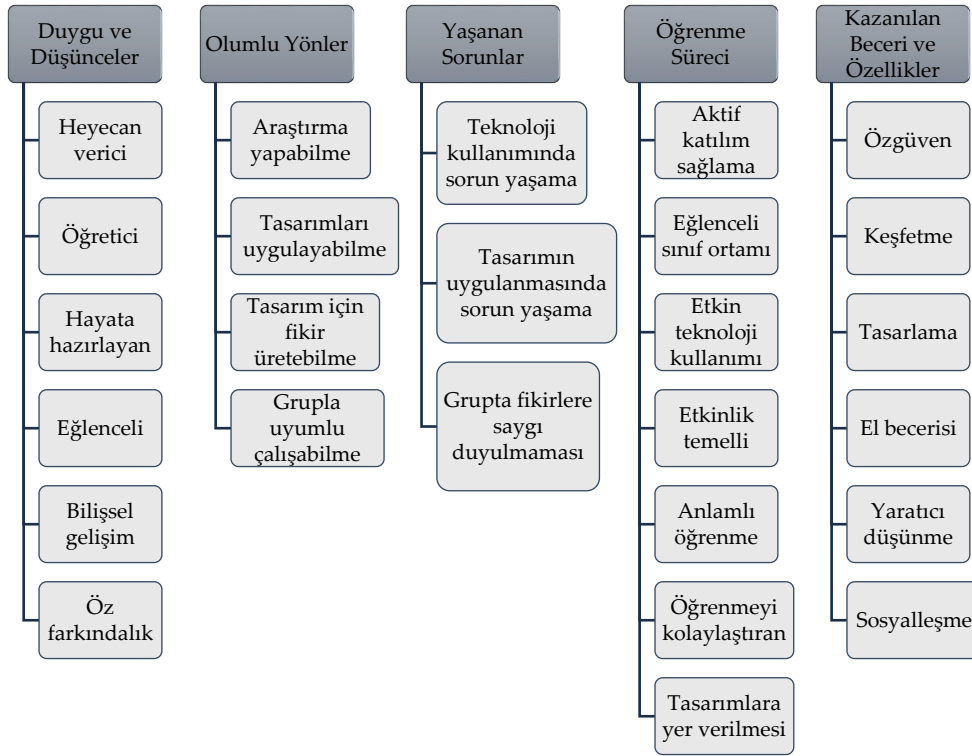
Duygu ve Düşünceler

Heyecan verici

Öğretici

Hayata hazırlayan

Eğlenceli

Bilişsel gelişim

Öz farkındalık

Olumlu Yönler

Araştırma yapabilme

Tasarımları uygulayabilme

Tasarım için fikir üretebilme

Grupla uyumlu çalışabilme

Yaşanan Sorunlar

Teknoloji kullanımında sorun yaşama

Tasarımın uygulanmasında sorun yaşama

Grupta fikirlere saygı duyulmaması

Öğrenme Süreci

Aktif katılım sağlama

Eğlenceli sınıf ortamı

Etkin teknoloji kullanımı

Etkinlik temelli

Anlamlı öğrenme

Öğrenmeyi kolaylaştıran

Tasarımlara yer verilmesi

Kazanılan Beceri ve Özellikler

Özgüven

Keşfetme

Tasarlama

El becerisi

Yaratıcı düşünme

Sosyalleşme